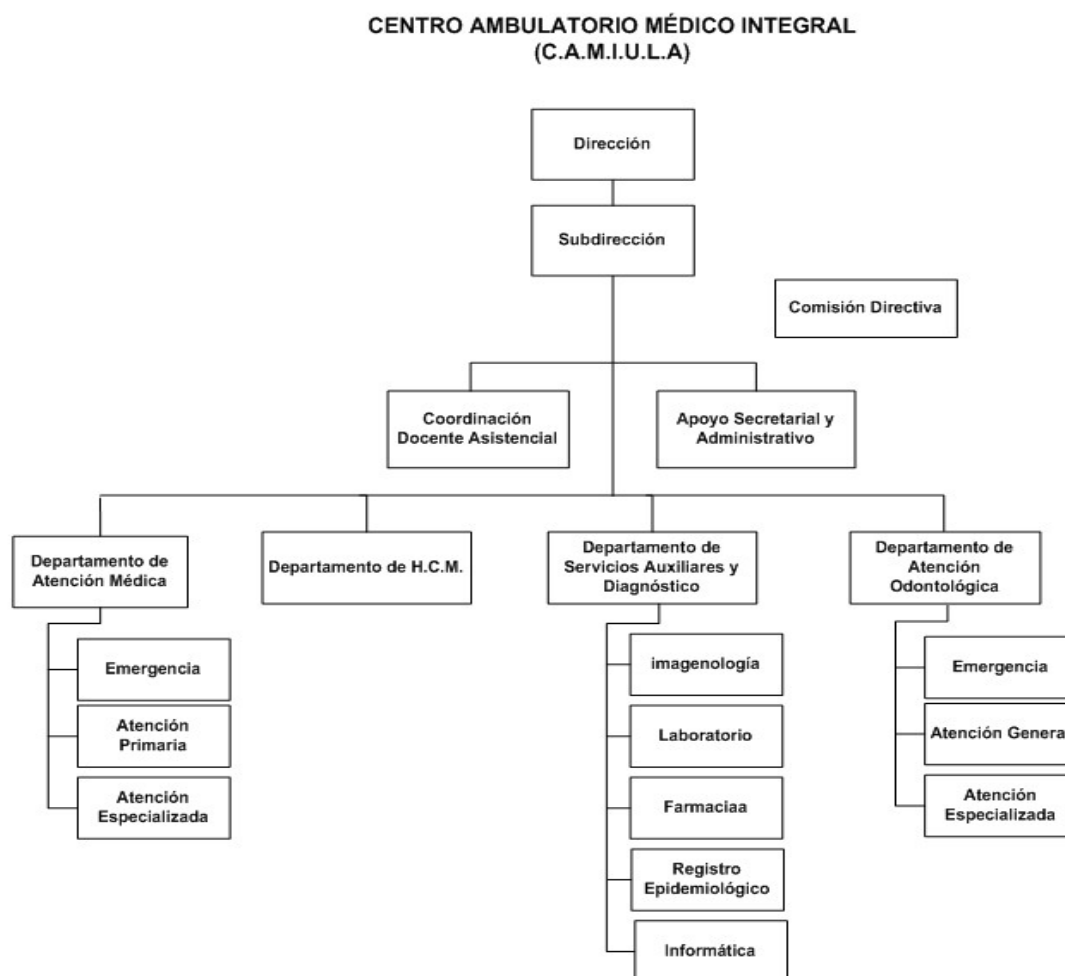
CENTRO AMBULATORIO MÉDICO INTEGRAL
(C.A.M.I.U.L.A)

Dirección

Subdirección

Comisión Directiva

Coordinación Docente Asistencial

Apoyo Secretarial y Administrativo

Departamento de Atención Médica

Emergencia

Atención Primaria

Atención Especializada

Departamento de H.C.M.

Departamento de Servicios Auxiliares y Diagnóstico

imagenología

Laboratorio

Farmaciaa

Registro Epidemiológico

Informática

Departamento de Atención Odontológica

Emergencia

Atención Genera

Atención Especializada